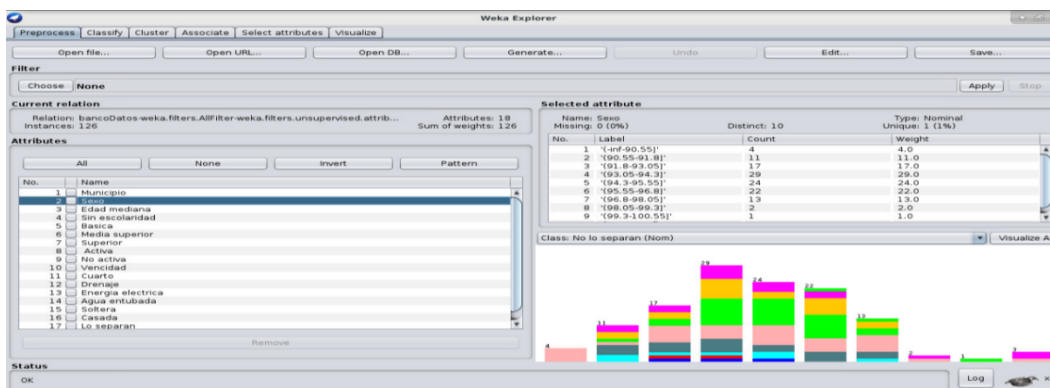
Weka Explorer

Preprocess | Classify | Cluster | Associate | Select attributes | Visualize

Open file... | Open URL... | Open DB... | Generate... | Undo | Edit... | Save...

Filter

Choose | None | Apply | Stop

Current relation

Relation: bancoDatos-weka.filters.AllFilter-weka.filters.unsupervised.attrib...
Instances: 126
Attributes: 18
Sum of weights: 126

Attributes

All | None | Invert | Pattern

| No. | Name |
|---|---|
| 1 | Municipio |
| 2 | Sexo |
| 3 | Edad mediana |
| 4 | Sin escolaridad |
| 5 | Basica |
| 6 | Media superior |
| 7 | Superior |
| 8 | Activa |
| 9 | No activa |
| 10 | Vencidad |
| 11 | Cuarto |
| 12 | Drenaje |
| 13 | Energia electrica |
| 14 | Agua entubada |
| 15 | Soltera |
| 16 | Casada |
| 17 | Lo separan |

Remove

Selected attribute

Name: Sexo
Missing: 0 (0%)
Distinct: 10
Type: Nominal
Unique: 1 (1%)

| No. | Label | Count | Weight |
|---|---|---|---|
| 1 | '(-inf-90.55]' | 4 | 4.0 |
| 2 | '(90.55-91.8]' | 11 | 11.0 |
| 3 | '(91.8-93.05]' | 17 | 17.0 |
| 4 | '(93.05-94.3]' | 29 | 29.0 |
| 5 | '(94.3-95.55]' | 24 | 24.0 |
| 6 | '(95.55-96.8]' | 22 | 22.0 |
| 7 | '(96.8-98.05]' | 13 | 13.0 |
| 8 | '(98.05-99.3]' | 2 | 2.0 |
| 9 | '(99.3-100.55]' | 1 | 1.0 |

Class: No lo separan (Nom) | Visualize A

29
24
22
17
13
11
4
2
1
3

Status

OK

Log